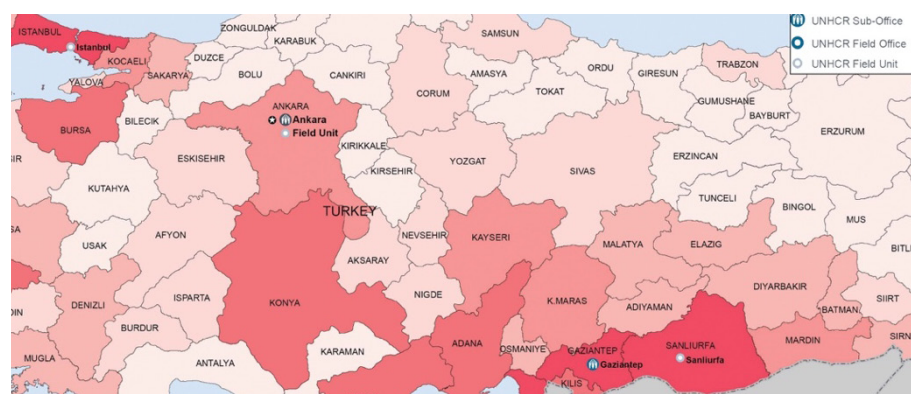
UNHCR Sub-Office
UNHCR Field Office
UNHCR Field Unit

ISTANBUL
Istanbul
ZONGULDAK
KARABUK
SAMSUN
KOCAELI
SAKARYA
DUZCE
BOLU
CANKIRI
AMASYA
ORDU
GIRESUN
TRABZON
YALOVA
CORUM
TOKAT
GUMUSHANE
ANKARA
Ankara
Field Unit
BAYBURT
BURSA
BILECIK
ERZURUM
KIRIKKALE
ESKISEHIR
YOZGAT
ERZINCAN
KIRSEHIR
SIVAS
KUTAHYA
TUNCELI
TURKEY
BINGOL
MUS
USAK
AFYON
NEVSEHIR
KAYSERI
MALATYA
ELAZIG
BITL
AKSARAY
DIYARBAKIR
DENIZLI
ISPARTA
KONYA
NIGDE
K.MARAS
ADIYAMAN
SIIRT
BATMAN
BURDUR
SANLIURFA
MARDIN
ADANA
OSMANIYE
GAZIANTEP
Gaziantep
Sanliurfa
MUGLA
ANTALYA
KARAMAN
KILIS